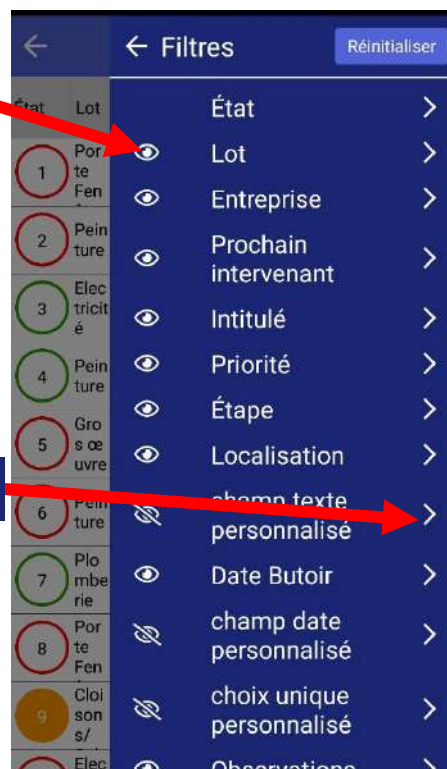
← Filtres
Réinitialiser

État
Lot

1 Porte Fen
2 Peinture
3 Electricité
4 Peinture
5 Gros œuvre
6 Peinture
7 Plomberie
8 Porte Fen
9 Cloisons/
Elec

État
Lot
Entreprise
Prochain intervenant
Intitulé
Priorité
Étape
Localisation
champ texte personnalisé
Date Butoir
champ date personnalisé
choix unique personnalisé
Observations